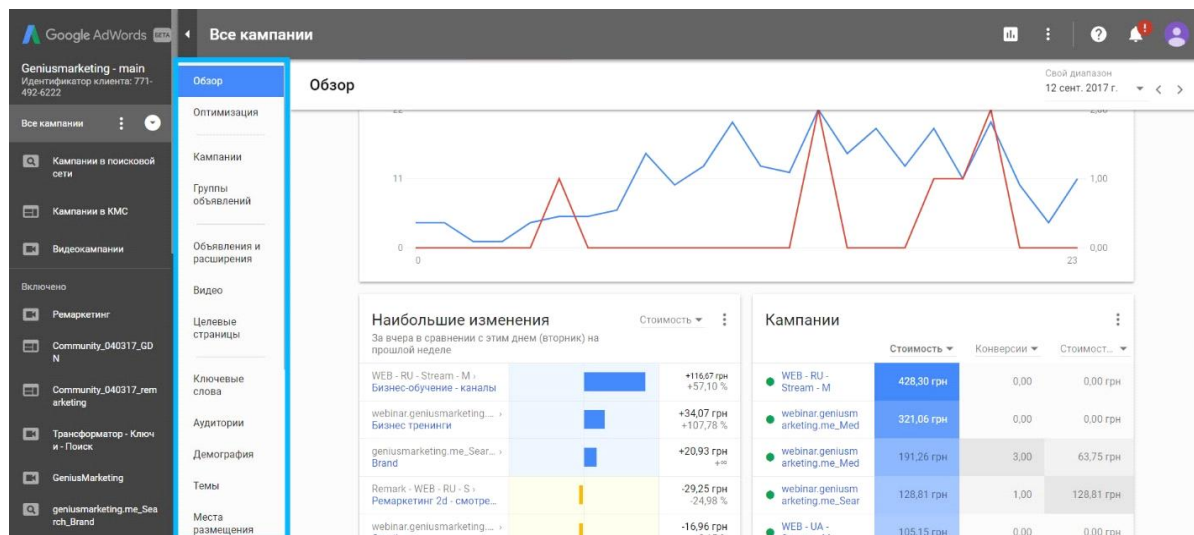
Google AdWords BETA

Все кампании

Geniusmarketing - main
Идентификатор клиента: 771-492-6222

Все кампании

Кампании в поисковой сети

Кампании в КМС

Видеокампании

Включено

Ремаркетинг

Community_040317_GDN

Community_040317_remarketing

Трансформатор - Ключи - Поиск

GeniusMarketing

geniusmarketing.me_Search_Brand

Обзор

Оптимизация

Кампании

Группы объявлений

Объявления и расширения

Видео

Целевые страницы

Ключевые слова

Аудитории

Демография

Темы

Места размещения

Обзор

Свой диапазон
12 сент. 2017 г.

22
11
0
0
23
2,00
1,00
0,00

Наибольшие изменения
Стоимость
За вчера в сравнении с этим днем (вторник) на прошлой неделе

| | |
|---|---|
| WEB - RU - Stream - M › Бизнес-обучение - каналы | +116,67 грн +57,10 % |
| webinar.geniusmarketing... › Бизнес тренинги | +34,07 грн +107,78 % |
| geniusmarketing.me_Sear... › Brand | +20,93 грн +∞ |
| Remark - WEB - RU - S › Ремаркетинг 2d - смотре... | -29,25 грн -24,98 % |
| webinar.geniusmarketing... › | -16,96 грн |

Кампании

| | Стоимость | Конверсии | Стоимост... |
|---|---|---|---|
| WEB - RU - Stream - M | 428,30 грн | 0,00 | 0,00 грн |
| webinar.geniusmarketing.me_Med | 321,06 грн | 0,00 | 0,00 грн |
| webinar.geniusmarketing.me_Med | 191,26 грн | 3,00 | 63,75 грн |
| webinar.geniusmarketing.me_Sear | 128,81 грн | 1,00 | 128,81 грн |
| WEB - UA - | 105,15 грн | 0,00 | 0,00 грн |